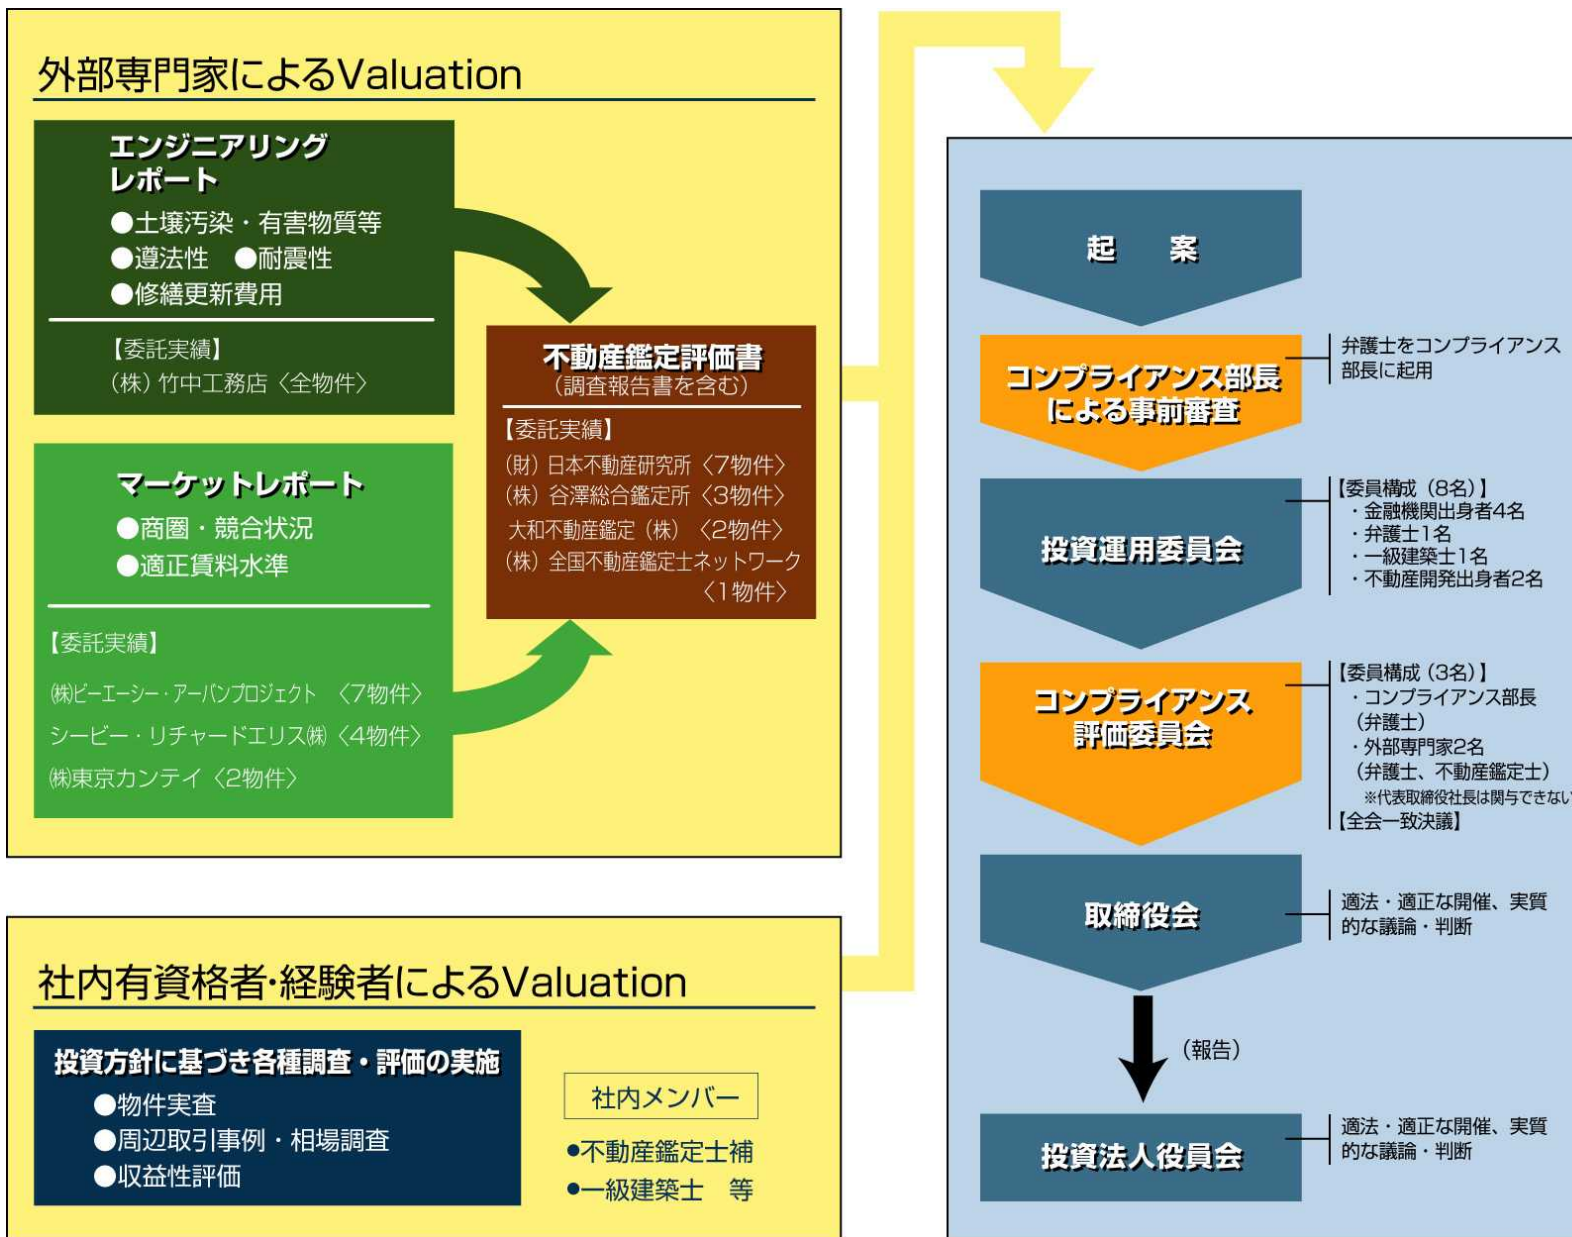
外部専門家によるValuation

エンジニアリングレポート
●土壌汚染・有害物質等
●遵法性　●耐震性
●修繕更新費用

【委託実績】
（株）竹中工務店〈全物件〉

不動産鑑定評価書
（調査報告書を含む）

【委託実績】
（財）日本不動産研究所〈7物件〉
（株）谷澤総合鑑定所〈3物件〉
大和不動産鑑定（株）〈2物件〉
（株）全国不動産鑑定士ネットワーク〈1物件〉

マーケットレポート
●商圏・競合状況
●適正賃料水準

【委託実績】
㈱ビーエーシー・アーバンプロジェクト〈7物件〉
シービー・リチャードエリス㈱〈4物件〉
㈱東京カンテイ〈2物件〉

社内有資格者･経験者によるValuation

投資方針に基づき各種調査・評価の実施
●物件実査
●周辺取引事例・相場調査
●収益性評価

社内メンバー
●不動産鑑定士補
●一級建築士　等

起　案

コンプライアンス部長による事前審査

弁護士をコンプライアンス部長に起用

投資運用委員会

【委員構成（8名）】
・金融機関出身者4名
・弁護士1名
・一級建築士1名
・不動産開発出身者2名

コンプライアンス評価委員会

【委員構成（3名）】
・コンプライアンス部長（弁護士）
・外部専門家2名（弁護士、不動産鑑定士）
※代表取締役社長は関与できない
【全会一致決議】

取締役会

適法・適正な開催、実質的な議論・判断

（報告）

投資法人役員会

適法・適正な開催、実質的な議論・判断